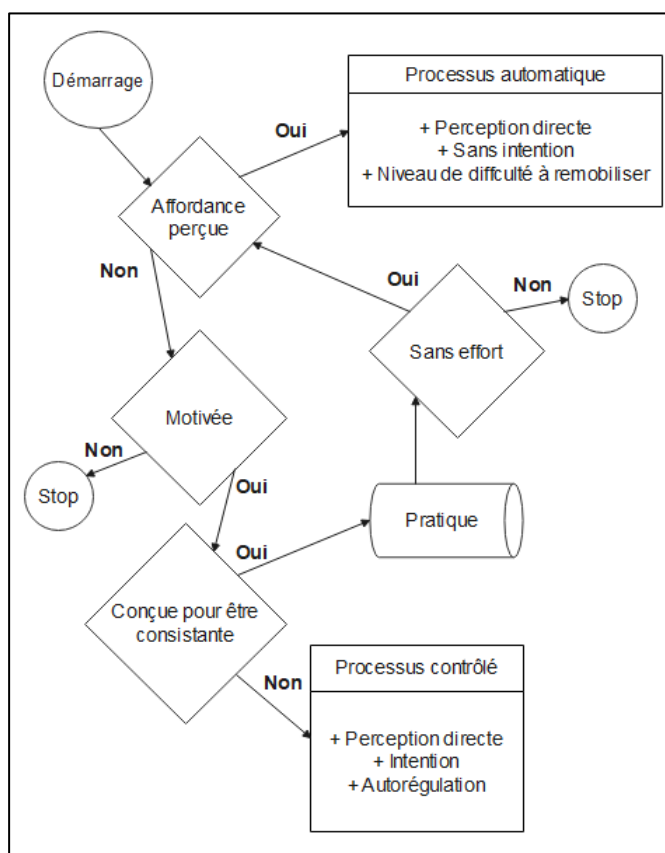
Démarrage

Oui

Processus automatique

+ Perception directe
+ Sans intention
+ Niveau de diffculté à remobiliser

Affordance perçue

Non

Oui

Non

Stop

Sans effort

Motivée

Non

Stop

Oui

Pratique

Oui

Conçue pour être consistante

Non

Processus contrôlé

+ Perception directe
+ Intention
+ Autorégulation